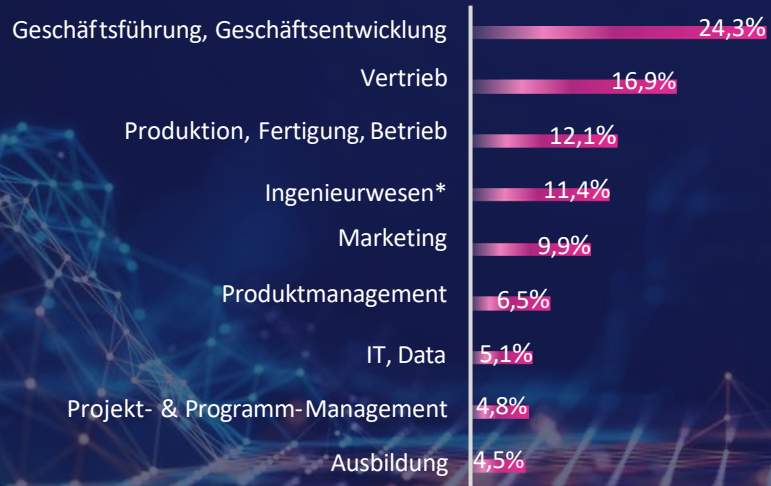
| | |
|---|---|
| Geschäftsführung, Geschäftsentwicklung | 24,3% |
| Vertrieb | 16,9% |
| Produktion, Fertigung, Betrieb | 12,1% |
| Ingenieurwesen* | 11,4% |
| Marketing | 9,9% |
| Produktmanagement | 6,5% |
| IT, Data | 5,1% |
| Projekt- & Programm-Management | 4,8% |
| Ausbildung | 4,5% |